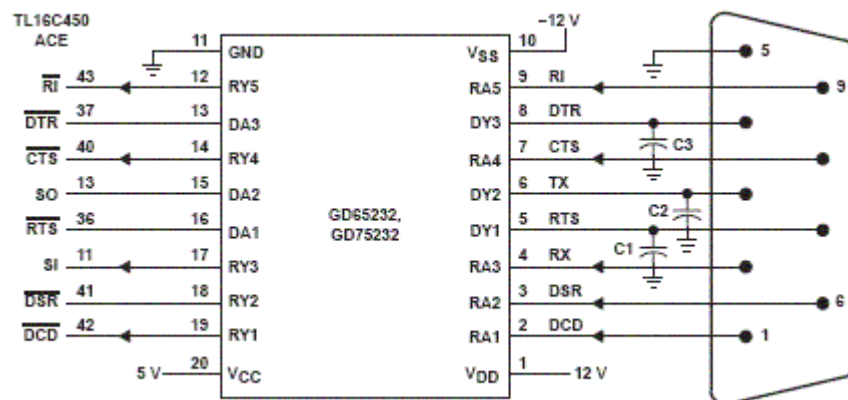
TL16C450
ACE

$\overline{RI}$ 43
$\overline{DTR}$ 37
$\overline{CTS}$ 40
SO 13
$\overline{RTS}$ 36
SI 11
$\overline{DSR}$ 41
$\overline{DCD}$ 42
5 V

11 GND
12 RY5
13 DA3
14 RY4
15 DA2
16 DA1
17 RY3
18 RY2
19 RY1
20 $V_{CC}$

GD65232,
GD75232

$V_{SS}$ 10
RA5 9
DY3 8
RA4 7
DY2 6
DY1 5
RA3 4
RA2 3
RA1 2
$V_{DD}$ 1

−12 V
RI
DTR
CTS
TX
RTS
RX
DSR
DCD
12 V

C3
C2
C1

5
9
6
1